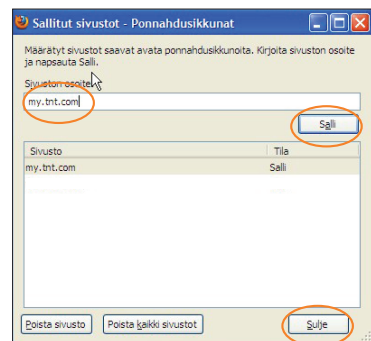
Sallitut sivustot - Ponnahdusikkunat

Määrätyt sivustot saavat avata ponnahdusikkunoita. Kirjoita sivuston osoite ja napsauta Salli.

Sivuston osoite:

my.tnt.com

Salli

| Sivusto | Tila |
|---|---|
| my.tnt.com | Salli |

Poista sivusto

Poista kaikki sivustot

Sulje